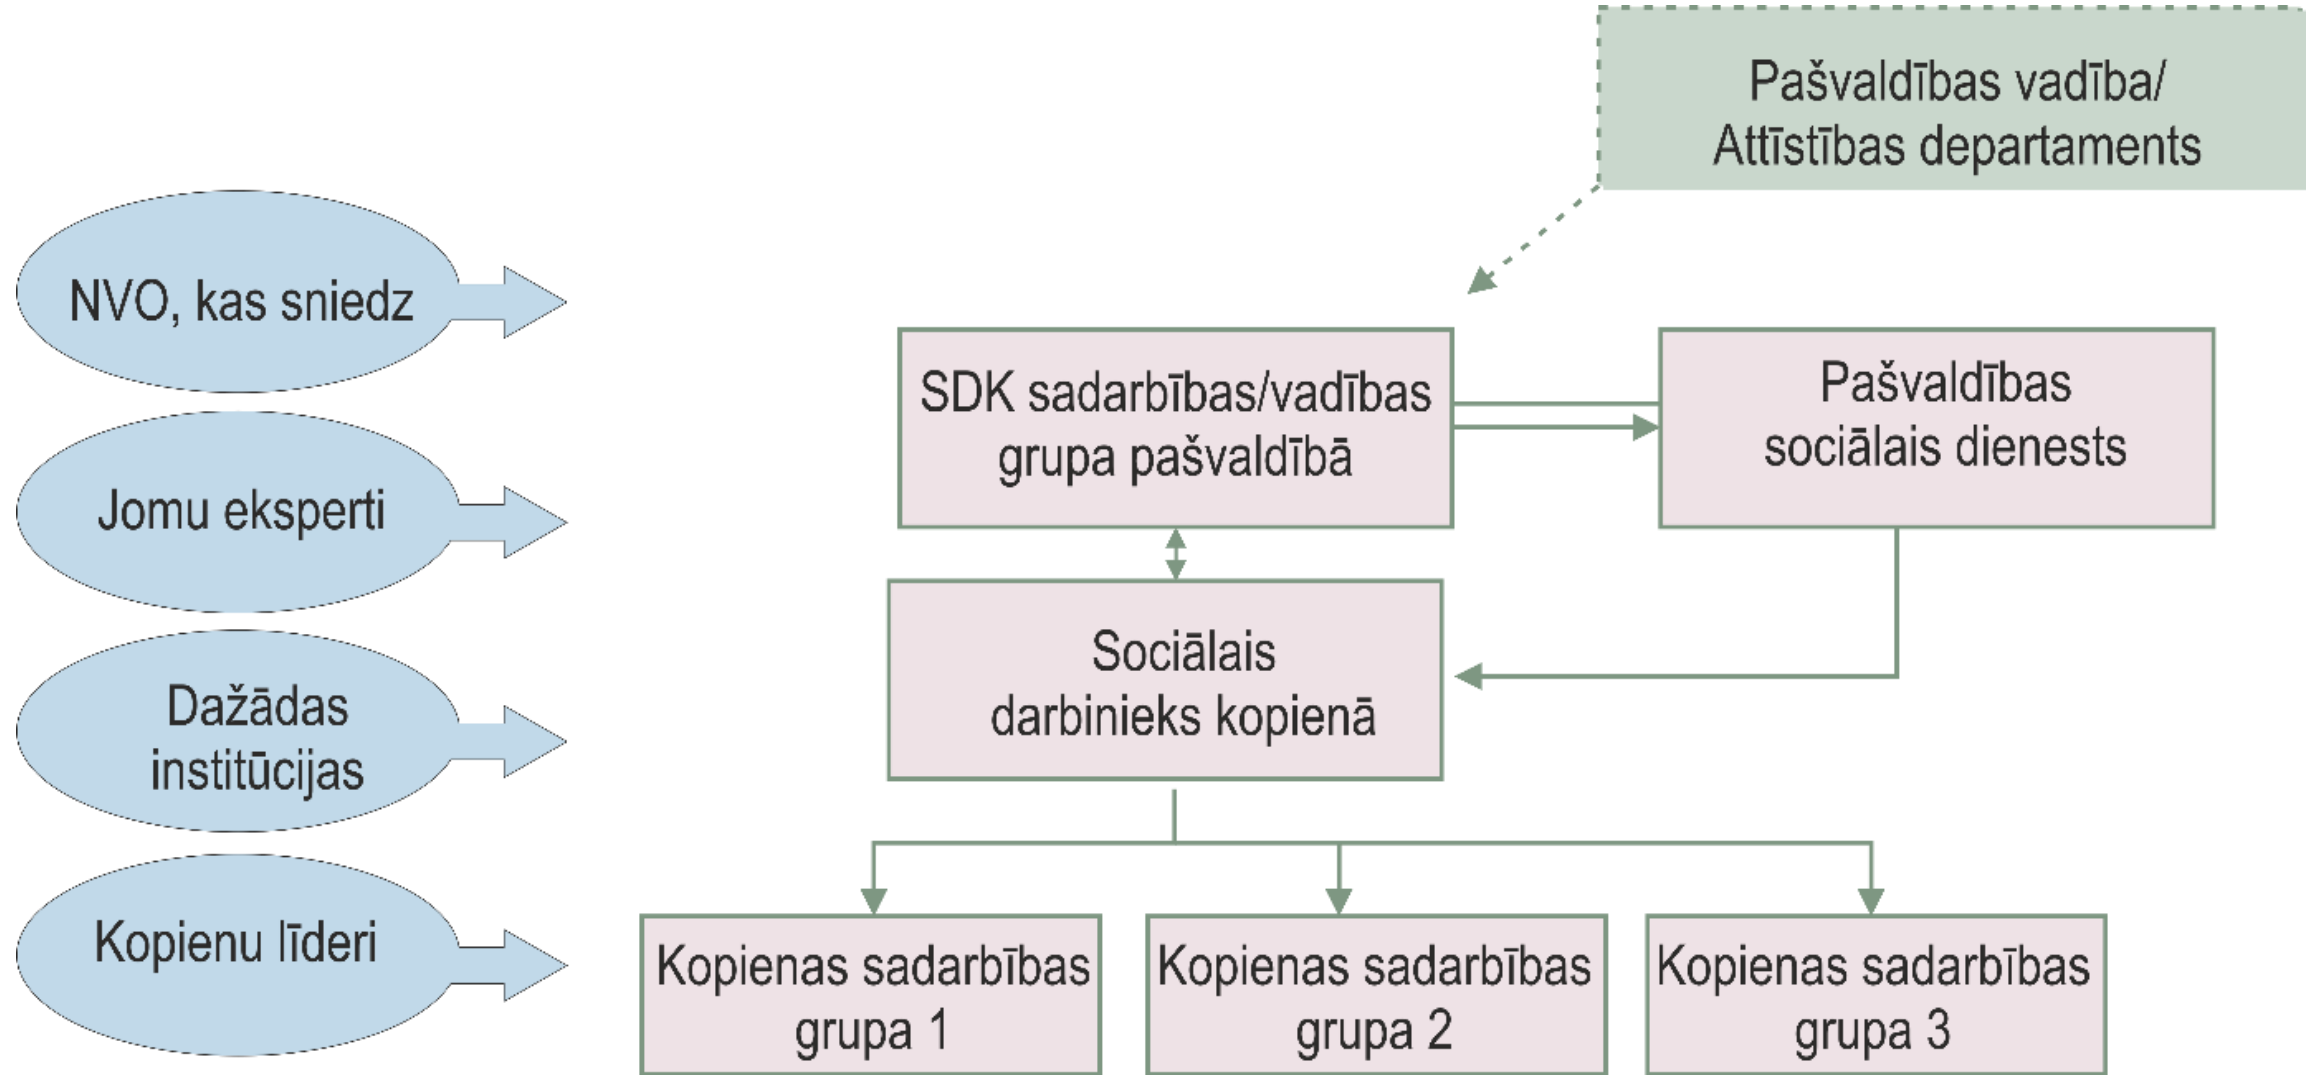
Pašvaldības vadība/ Attīstības departaments

NVO, kas sniedz

Jomu eksperti

Dažādas institūcijas

Kopienu līderi

SDK sadarbības/vadības grupa pašvaldībā

Pašvaldības sociālais dienests

Sociālais darbinieks kopienā

Kopienas sadarbības grupa 1

Kopienas sadarbības grupa 2

Kopienas sadarbības grupa 3